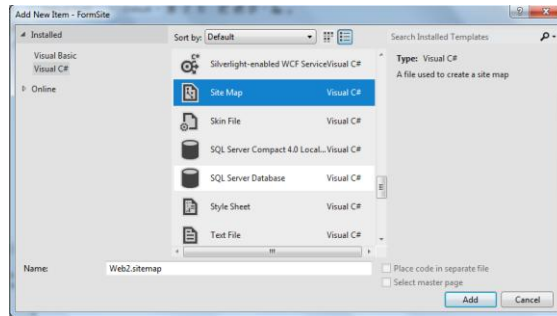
Add New Item - FormSite

Installed
Visual Basic
Visual C#
Online

Sort by: Default

Silverlight-enabled WCF Service Visual C#
Site Map Visual C#
Skin File Visual C#
SQL Server Compact 4.0 Local... Visual C#
SQL Server Database Visual C#
Style Sheet Visual C#
Text File Visual C#

Search Installed Templates

Type: Visual C#
A file used to create a site map

Name: Web2.sitemap

Place code in separate file
Select master page

Add
Cancel